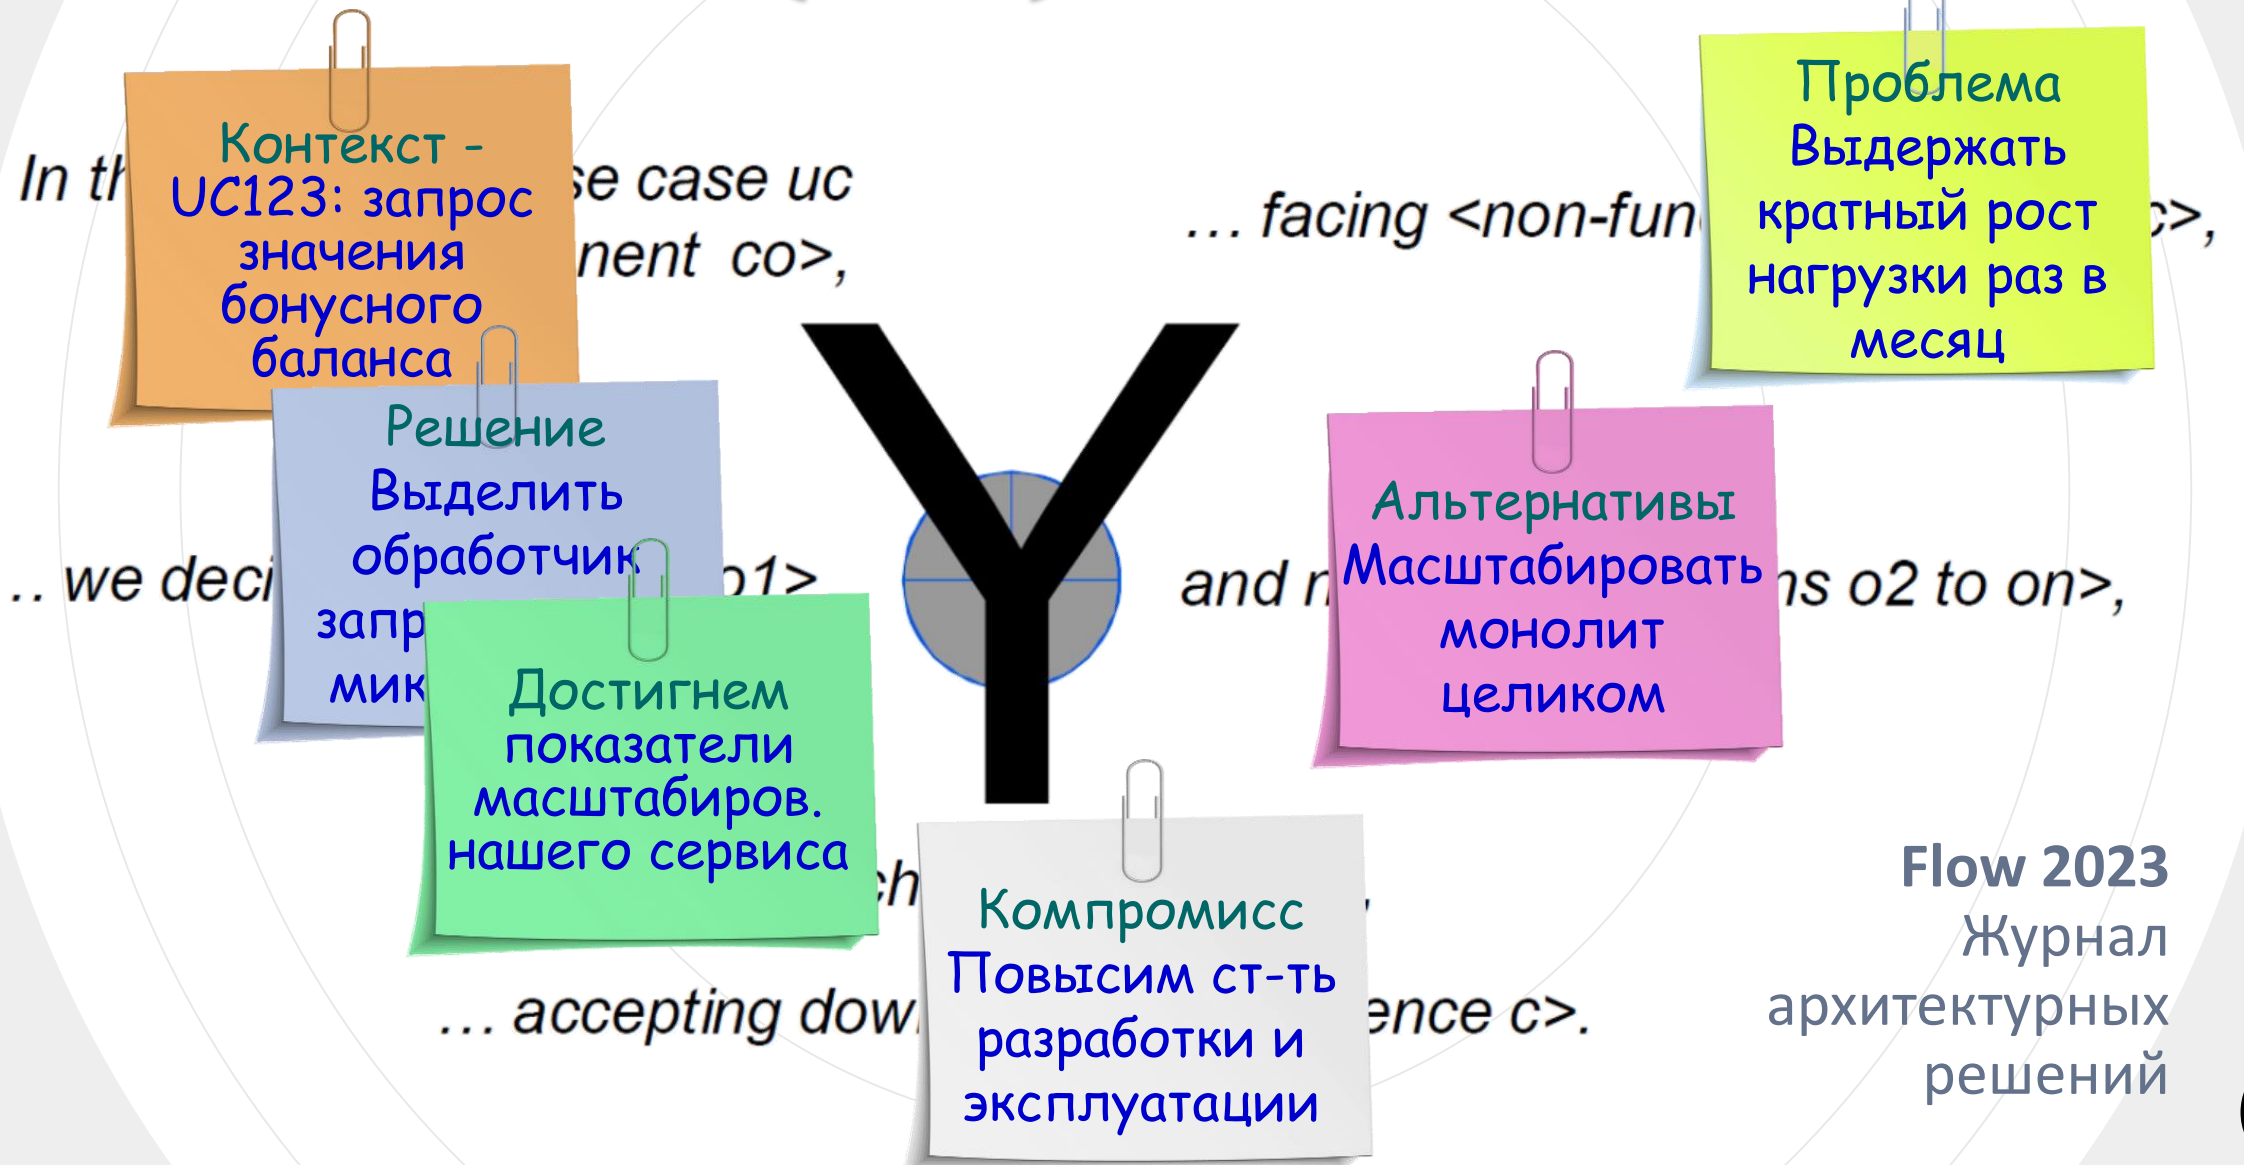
In th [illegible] se case uc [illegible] nent co>,

Контекст - UC123: запрос значения бонусного баланса

… facing <non-fun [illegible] c>,

Проблема Выдержать кратный рост нагрузки раз в месяц

Решение Выделить обработчик запр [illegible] мик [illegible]

.. we deci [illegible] o1>

Y

and n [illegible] ns o2 to on>,

Альтернативы Масштабировать монолит целиком

Достигнем показатели масштабиров. нашего сервиса

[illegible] ch

Компромисс Повысим ст-ть разработки и эксплуатации

… accepting dow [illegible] ence c>.

Flow 2023
Журнал архитектурных решений